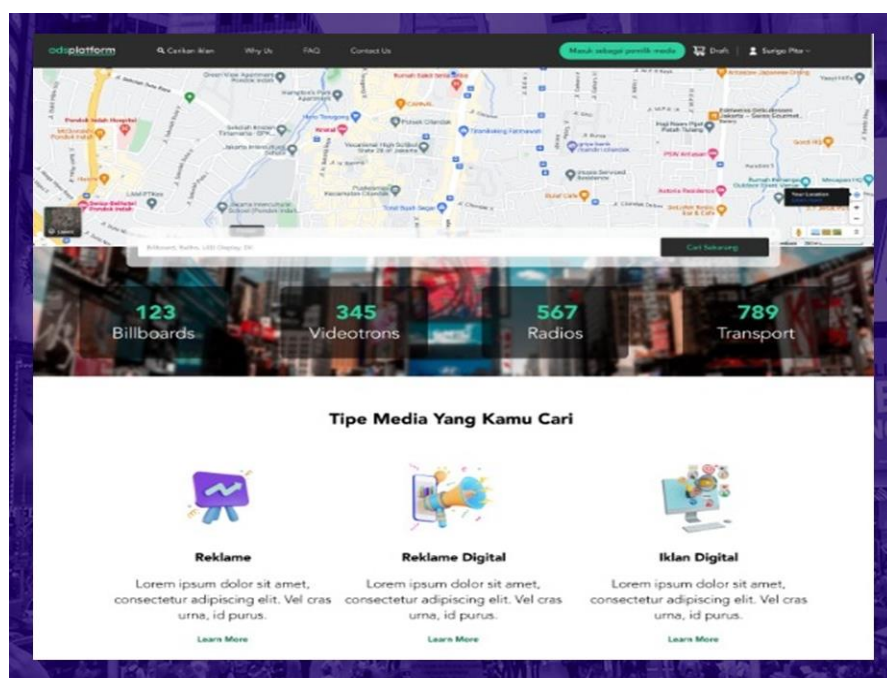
adsplatform Carikan Iklan Why Us FAQ Contact Us Masuk sebagai pemilik media Draft Surigo Pita

Cari Sekarang

123 Billboards

345 Videotrons

567 Radios

789 Transport

Tipe Media Yang Kamu Cari

Reklame

Lorem ipsum dolor sit amet, consectetur adipiscing elit. Vel cras urna, id purus.

Learn More

Reklame Digital

Lorem ipsum dolor sit amet, consectetur adipiscing elit. Vel cras urna, id purus.

Learn More

Iklan Digital

Lorem ipsum dolor sit amet, consectetur adipiscing elit. Vel cras urna, id purus.

Learn More